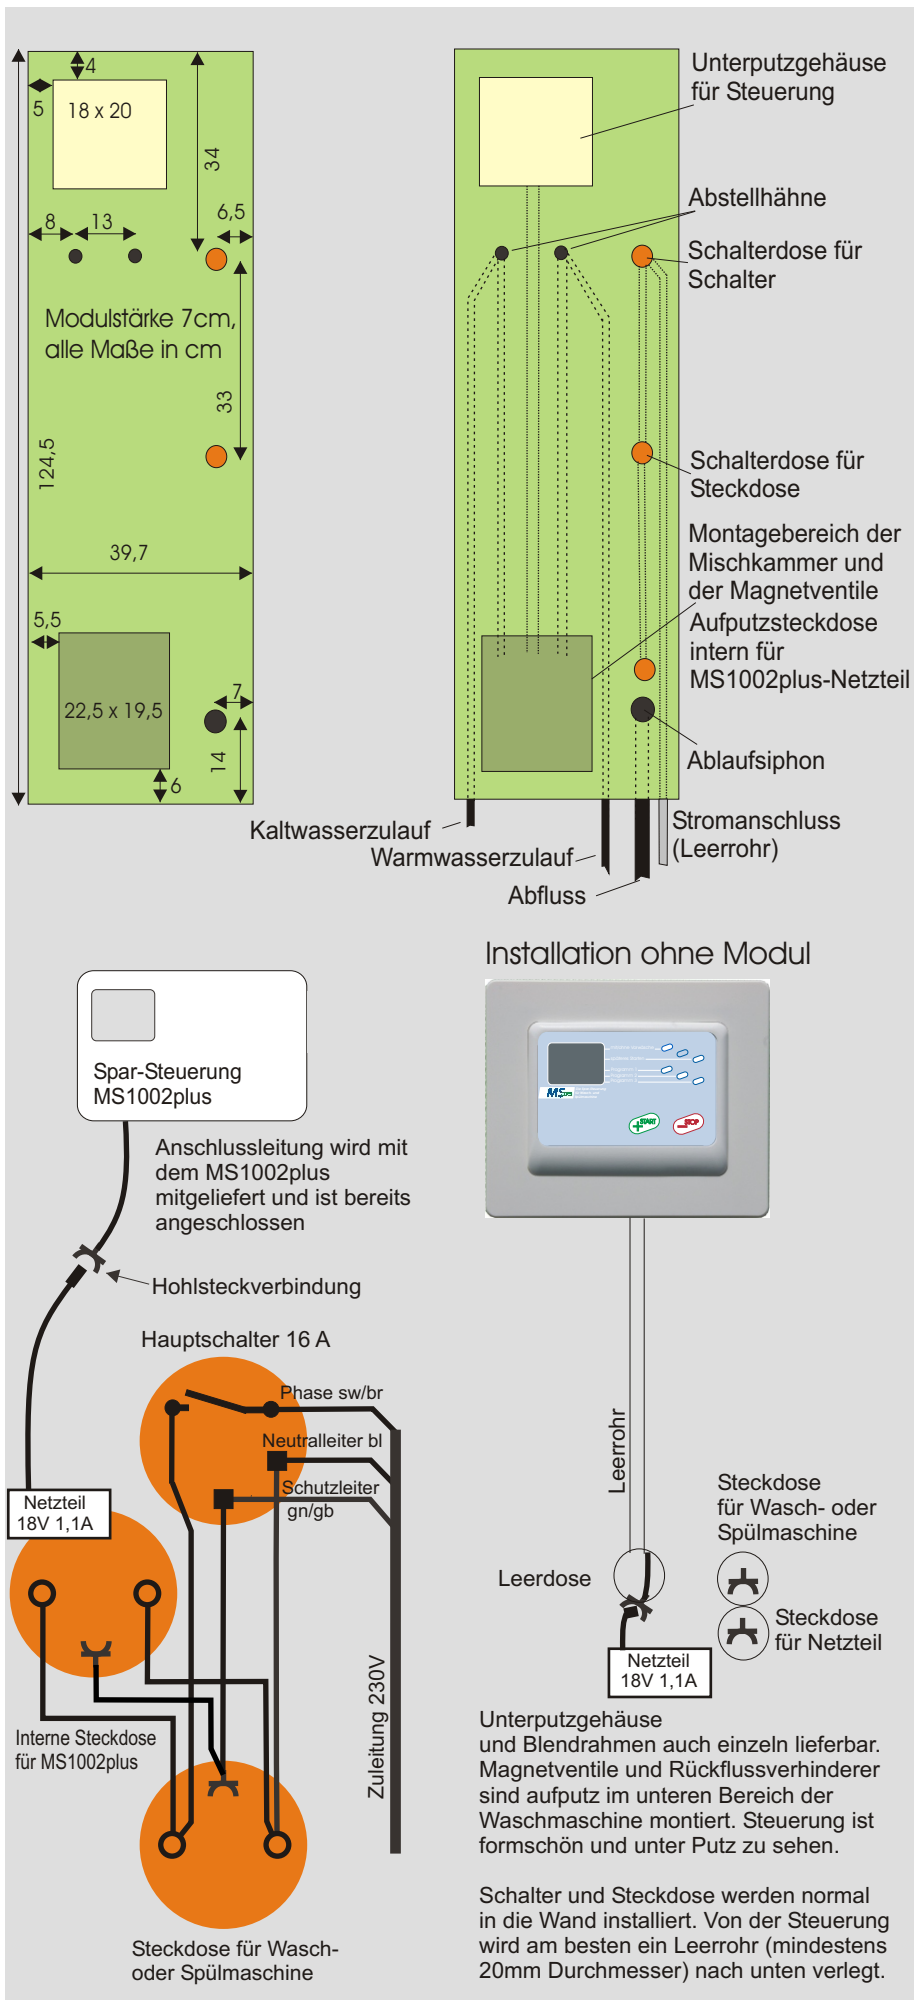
4
5
18 x 20
34
8
13
6,5
Modulstärke 7cm, alle Maße in cm
33
124,5
39,7
5,5
22,5 x 19,5
7
14
6

Unterputzgehäuse für Steuerung
Abstellhähne
Schalterdose für Schalter
Schalterdose für Steckdose
Montagebereich der Mischkammer und der Magnetventile
Aufputzsteckdose intern für MS1002plus-Netzteil
Ablaufsiphon
Kaltwasserzulauf
Warmwasserzulauf
Abfluss
Stromanschluss (Leerrohr)

Installation ohne Modul

Spar-Steuerung MS1002plus
Anschlussleitung wird mit dem MS1002plus mitgeliefert und ist bereits angeschlossen
Hohlsteckverbindung
Hauptschalter 16 A
Phase sw/br
Neutralleiter bl
Schutzleiter gn/gb
Netzteil 18V 1,1A
Interne Steckdose für MS1002plus
Zuleitung 230V
Steckdose für Wasch- oder Spülmaschine

Leerrohr
Leerdose
Steckdose für Wasch- oder Spülmaschine
Steckdose für Netzteil
Netzteil 18V 1,1A

Unterputzgehäuse und Blendrahmen auch einzeln lieferbar. Magnetventile und Rückflussverhinderer sind aufputz im unteren Bereich der Waschmaschine montiert. Steuerung ist formschön und unter Putz zu sehen.

Schalter und Steckdose werden normal in die Wand installiert. Von der Steuerung wird am besten ein Leerrohr (mindestens 20mm Durchmesser) nach unten verlegt.